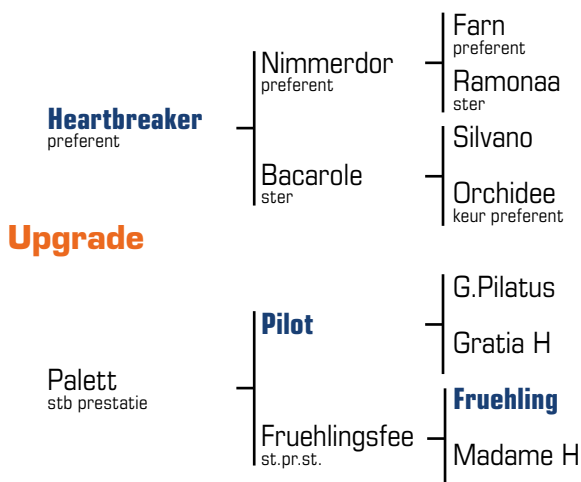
Upgrade

Heartbreaker
preferent

Nimmerdor
preferent

Farn
preferent

Ramonaa
ster

Bacarole
ster

Silvano

Orchidee
keur preferent

Palett
stb prestatie

Pilot

G.Pilatus

Gratia H

Fruehlingsfee
st.pr.st.

Fruehling

Madame H